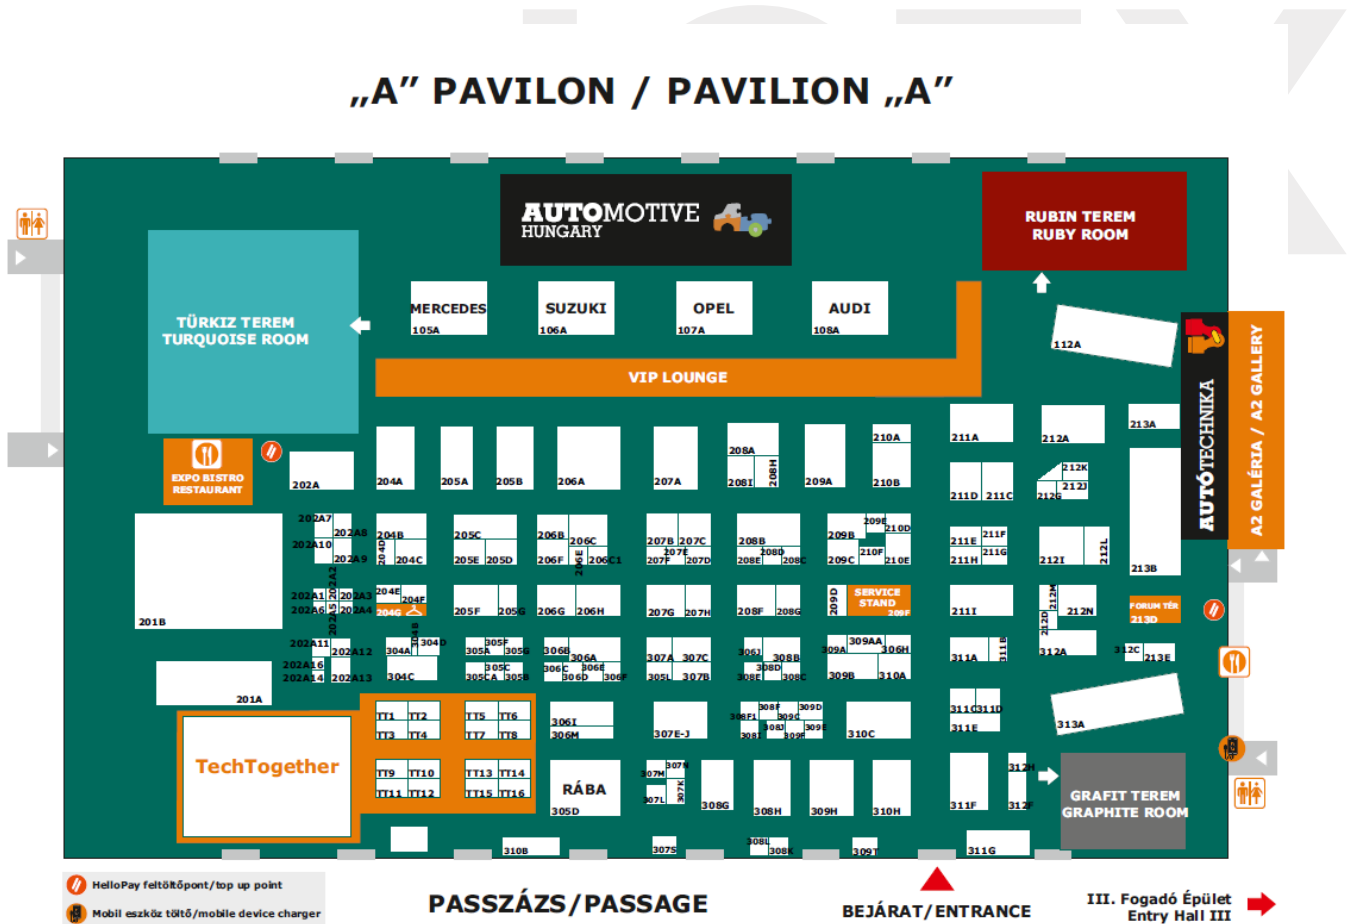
„A” PAVILON / PAVILION „A”

AUTOMOTIVE HUNGARY

RUBIN TEREM
RUBY ROOM

TÜRKIZ TEREM
TURQUOISE ROOM

MERCEDES 105A
SUZUKI 106A
OPEL 107A
AUDI 108A

112A

AUTÓTECHNIKA

A2 GALÉRIA / A2 GALLERY

VIP LOUNGE

EXPO BISTRO RESTAURANT

202A 204A 205A 205B 206A 207A 208A 208I 208H 209A 210A 210B 211A 212A 213A

211D 211C 212K 212J 212G

202A7 202A8 202A10 202A9 204B 204D 204C 205C 205E 205D 206B 206C 206F 206E 206C1 207B 207C 207E 207F 207D 208B 208D 208E 208C 209B 209E 210D 210F 209C 210E 211E 211F 211G 211H 212I 212L 213B

201B

202A1 202A3 202A6 202A4 202A2 202A5 204E 204F 204G 205F 205G 206G 206H 207G 207H 208F 208G 209D SERVICE STAND 209F 211I 212M 212N 212D FORUM TÉR 213D

202A11 202A12 202A16 202A14 202A13 304A 304B 304D 304C 305F 305A 305G 305C 305CA 305B 306B 306A 306C 306E 306D 306F 307A 307C 305L 307B 306J 308B 308D 308E 308C 309A 309AA 306H 309B 310A 311A 311B 312A 312C 213E

201A

311C 311D 311E 313A

TechTogether

TT1 TT2 TT3 TT4 TT5 TT6 TT7 TT8 TT9 TT10 TT11 TT12 TT13 TT14 TT15 TT16

306I 306M 307E-J 308F1 308F 309D 309C 308J 309E 308I 309F 310C

RÁBA 305D

307M 307N 307K 307L 308G 308H 309H 310H 311F 312H 312F

GRAFIT TEREM
GRAPHITE ROOM

310B 307S 308L 308K 309T 311G

HelloPay feltöltőpont/top up point
Mobil eszköz töltő/mobile device charger

PASSZÁZS/PASSAGE

BEJÁRAT/ENTRANCE

III. Fogadó Épület
Entry Hall III